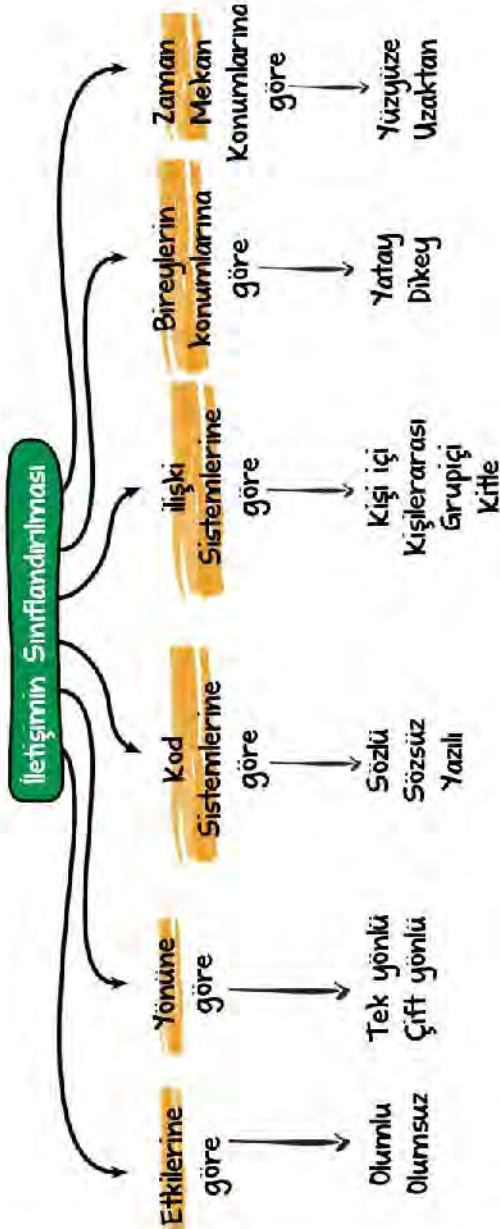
İletişimin Sınıflandırılması

Etkilerine göre
Olumlu
Olumsuz

Yönüne göre
Tek yönlü
Çift yönlü

Kod Sistemlerine göre
Sözlü
Sözsüz
Yazılı

İlişki Sistemlerine göre
Kişi içi
Kişilerarası
Grupiçi
Kitle

Bireylerin konumlarına göre
Yatay
Dikey

Zaman Mekan Konumlarına göre
Yüzyüze
Uzaktan